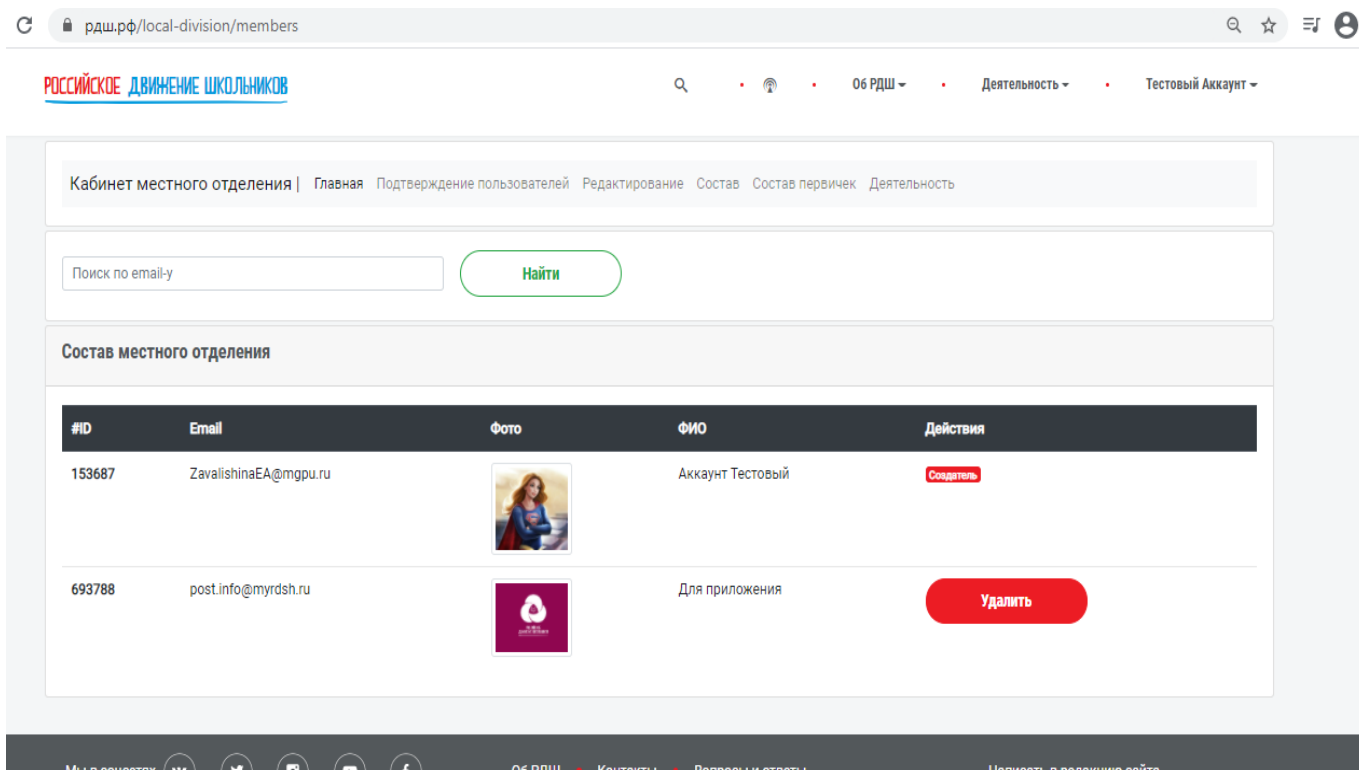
рдш.рф/local-division/members

РОССИЙСКОЕ ДВИЖЕНИЕ ШКОЛЬНИКОВ

Об РДШ Деятельность Тестовый Аккаунт

Кабинет местного отделения | Главная Подтверждение пользователей Редактирование Состав Состав первичек Деятельность

Поиск по email-у

Найти

Состав местного отделения

| #ID | Email | Фото | ФИО | Действия |
|---|---|---|---|---|
| 153687 | ZavalishinaEA@mgpu.ru | | Аккаунт Тестовый | Создатель |
| 693788 | post.info@myrdsh.ru | | Для приложения | Удалить |

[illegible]